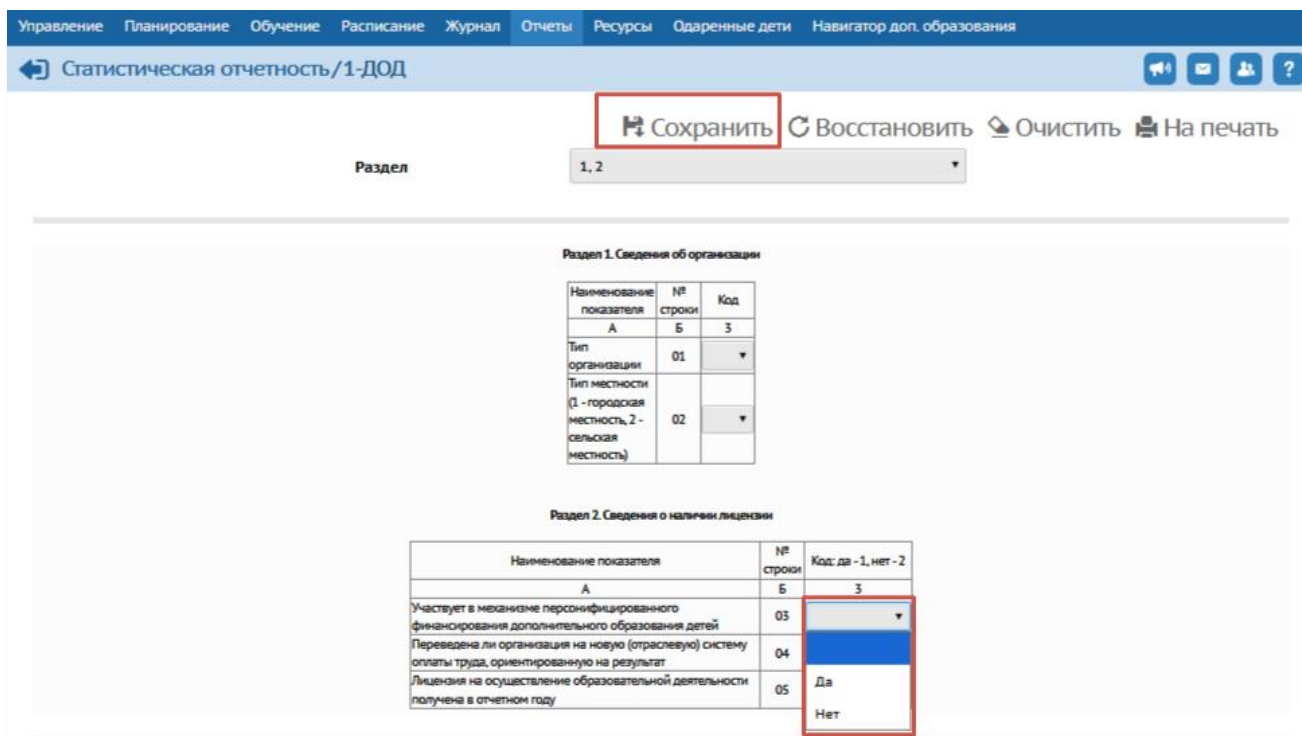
Управление Планирование Обучение Расписание Журнал Отчеты Ресурсы Одаренные дети Навигатор доп. образования

Статистическая отчетность/1-ДОД

Сохранить Восстановить Очистить На печать

Раздел 1, 2

Раздел 1. Сведения об организации

| Наименование показателя | № строки | Код |
|---|---|---|
| А | Б | 3 |
| Тип организации | 01 | |
| Тип местности (1 - городская местность, 2 - сельская местность) | 02 | |

Раздел 2. Сведения о наличии лицензии

| Наименование показателя | № строки | Код: да - 1, нет - 2 |
|---|---|---|
| А | Б | 3 |
| Участвует в механизме персонифицированного финансирования дополнительного образования детей | 03 | |
| Переведена ли организация на новую (отраслевую) систему оплаты труда, ориентированную на результат | 04 | |
| Лицензия на осуществление образовательной деятельности получена в отчетном году | 05 | |

Да
Нет